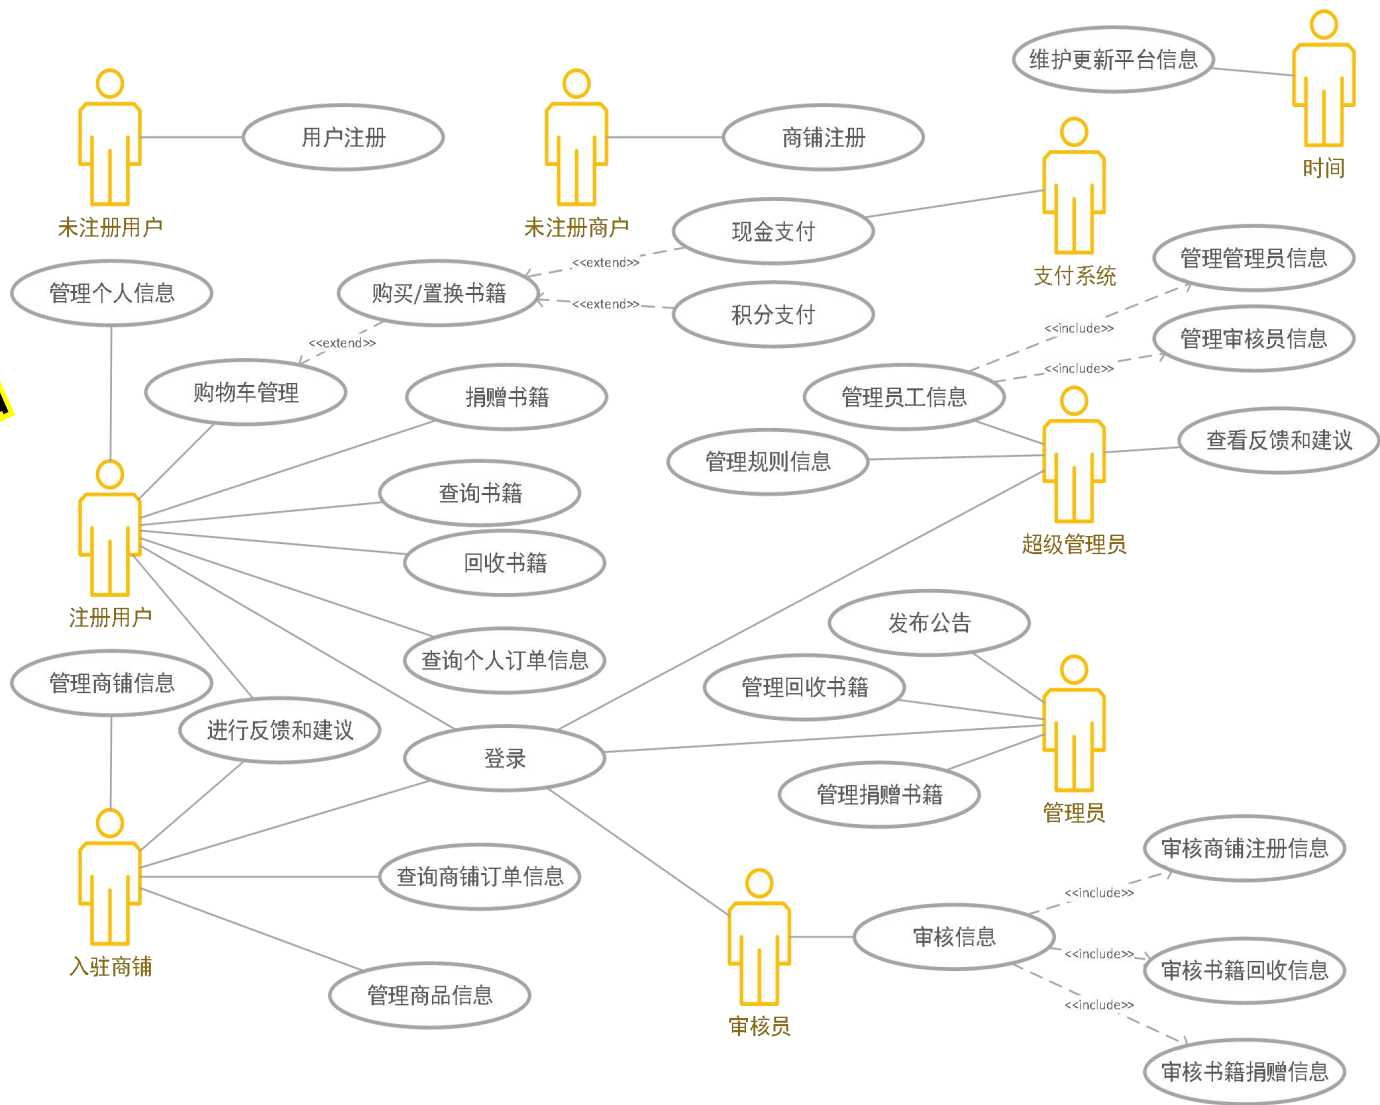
维护更新平台信息

时间

用户注册

未注册用户

商铺注册

未注册商户

现金支付

支付系统

管理管理员信息

管理个人信息

<<extend>>

购买/置换书籍

<<extend>>

积分支付

<<include>>

管理审核员信息

<<extend>>

<<include>>

购物车管理

捐赠书籍

管理员工信息

查看反馈和建议

管理规则信息

查询书籍

超级管理员

回收书籍

注册用户

发布公告

查询个人订单信息

管理回收书籍

管理商铺信息

进行反馈和建议

登录

管理员

管理捐赠书籍

审核商铺注册信息

<<include>>

查询商铺订单信息

审核信息

<<include>>

审核书籍回收信息

入驻商铺

<<include>>

审核员

管理商品信息

审核书籍捐赠信息